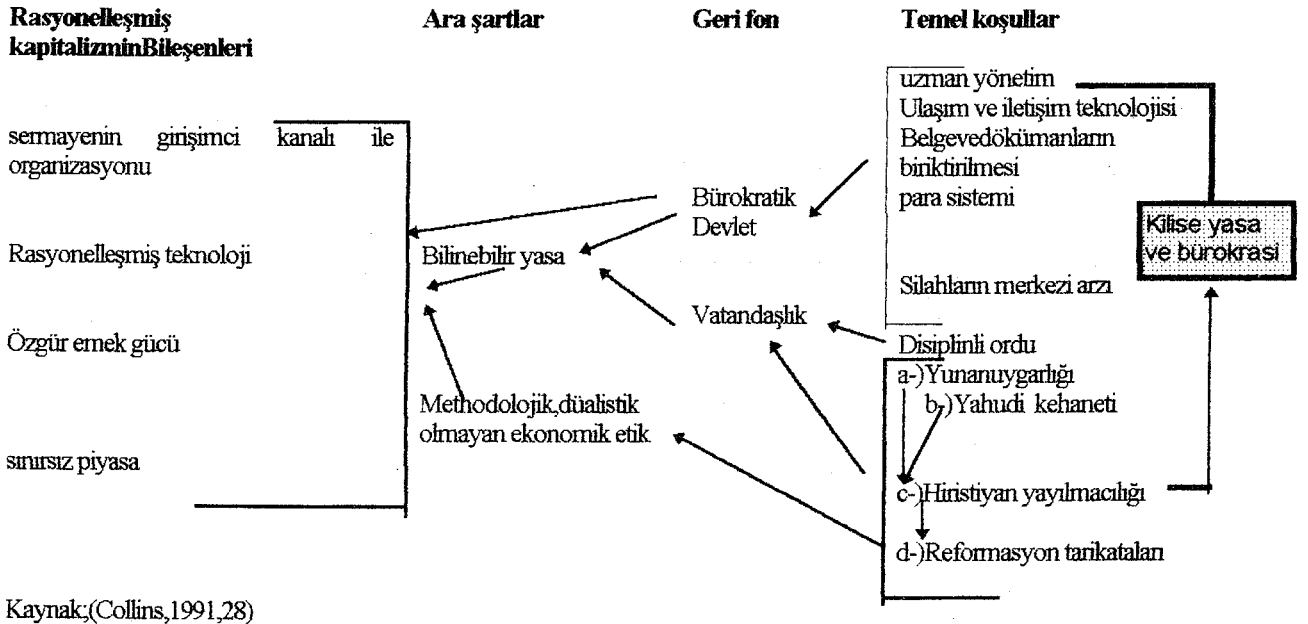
Rasyonelleşmiş kapitalizminBileşenleri

Ara şartlar

Geri fon

Temel koşullar

sermayenin girişimci kanalı ile organizasyonu

Rasyonelleşmiş teknoloji

Özgür emek gücü

sınırsız piyasa

Bilinebilir yasa

Methodolojik,düalistik olmayan ekonomik etik

Bürokratik Devlet

Vatandaşlık

uzman yönetim
Ulaşım ve iletişim teknolojisi
Belgevedökümanların biriktirilmesi
para sistemi

Silahların merkezi arzı

Disiplinli ordu
a-)Yunanuygarlığı
b-)Yahudi kehaneti
c-)Hiristiyan yayılmacılığı
d-)Reformasyon tarikataları

Kilise yasa ve bürokrasi

Kaynak;(Collins,1991,28)